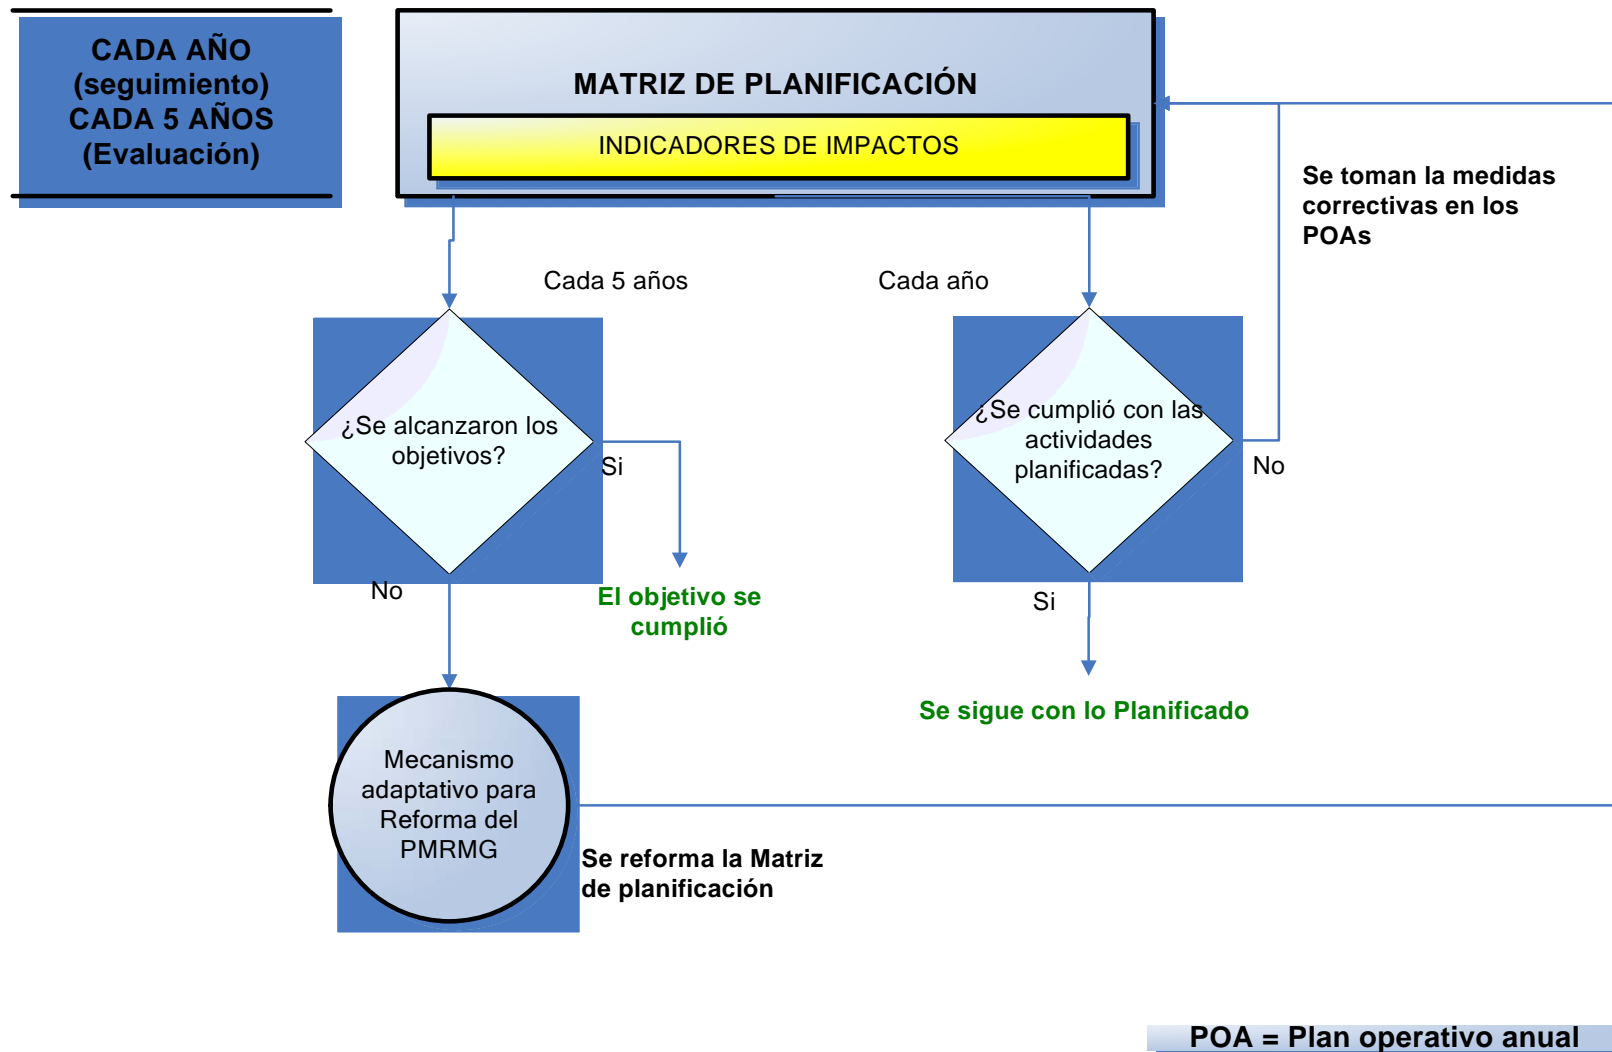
CADA AÑO (seguimiento) CADA 5 AÑOS (Evaluación)

MATRIZ DE PLANIFICACIÓN

INDICADORES DE IMPACTOS

Se toman la medidas correctivas en los POAs

Cada 5 años

Cada año

¿Se alcanzaron los objetivos?

Si

No

El objetivo se cumplió

¿Se cumplió con las actividades planificadas?

No

Si

Se sigue con lo Planificado

Mecanismo adaptativo para Reforma del PMRMG

Se reforma la Matriz de planificación

POA = Plan operativo anual